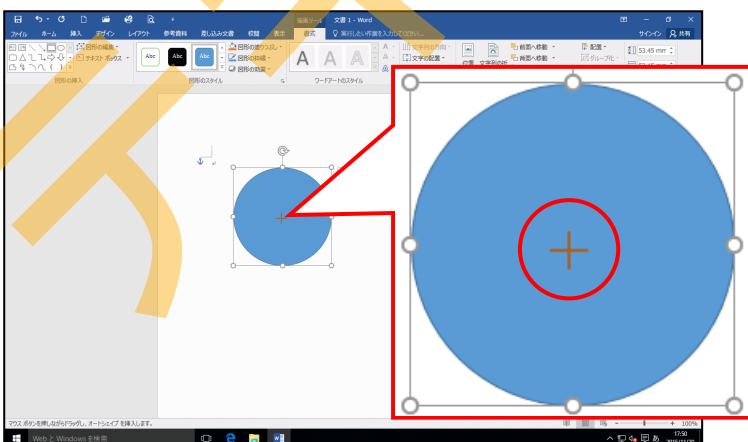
描画ツール 文書 1 - Word

ファイル ホーム 挿入 デザイン レイアウト 参考資料 差し込み文書 校閲 表示 書式 実行したい作業を入力してください

サインイン 共有

図形の編集

テキスト ボックス

図形の挿入

Abc Abc Abc

図形の塗りつぶし

図形の枠線

図形の効果

図形のスタイル

A A A

ワードアートのスタイル

文字列の方向

文字の配置

位置

文字列の折り返し

前面へ移動

背面へ移動

配置

グループ化

53.45 mm

マウス ボタンを押しながらドラッグし、オートシェイプを挿入します。

100%

Web と Windows を検索

17:30